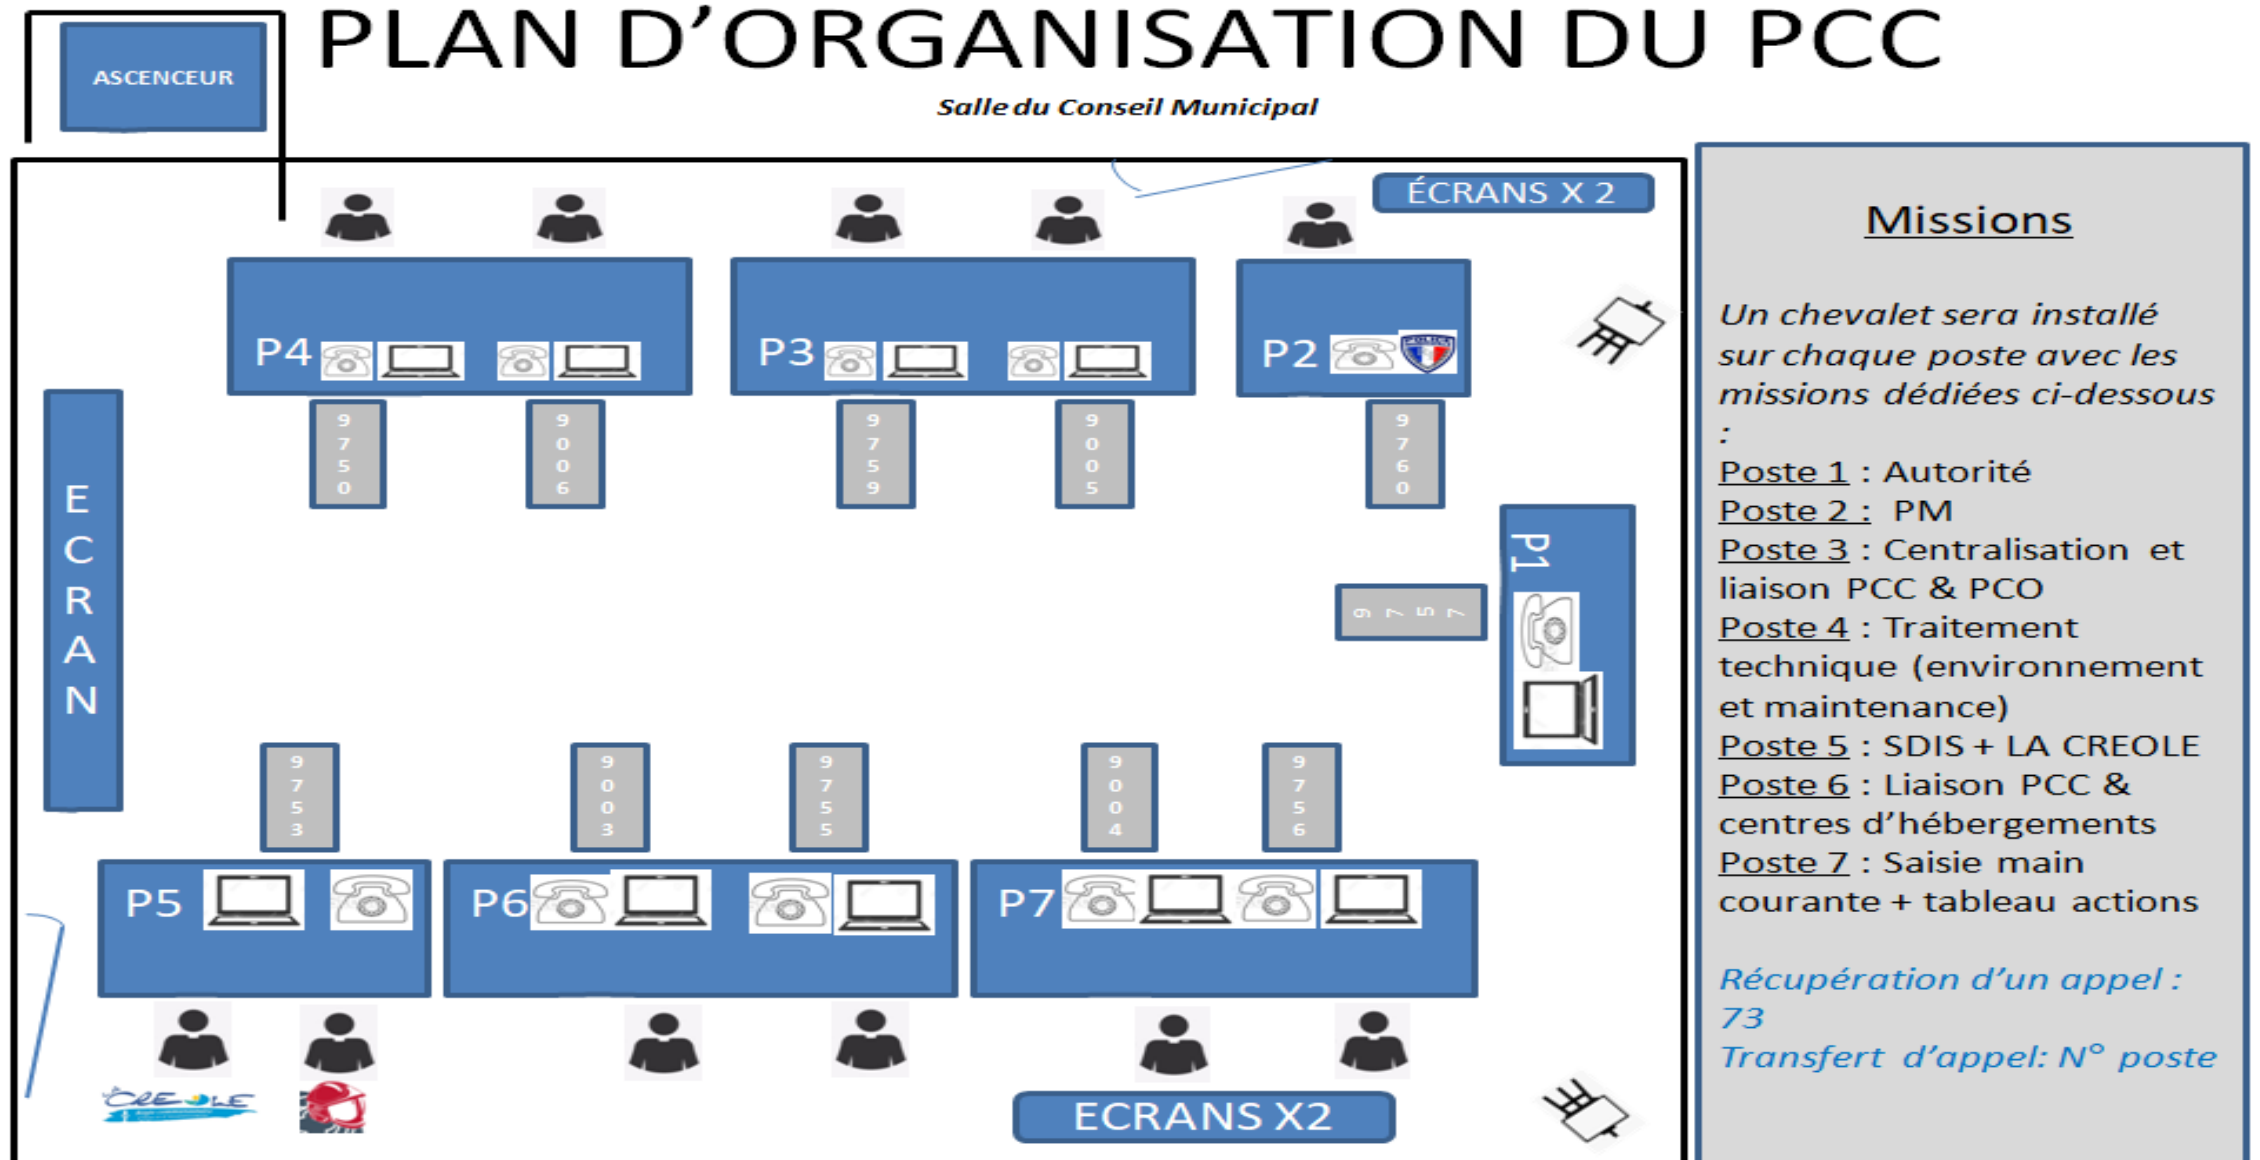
PLAN D'ORGANISATION DU PCC

ASCENCEUR

Salle du Conseil Municipal

ÉCRANS X 2

P4

P3

P2

9750

9006

9759

9005

9760

ECRAN

P1

9757

9753

9003

9755

9004

9756

P5

P6

P7

CREOLE

ECRANS X2

Missions

Un chevalet sera installé sur chaque poste avec les missions dédiées ci-dessous :

Poste 1 : Autorité
Poste 2 : PM
Poste 3 : Centralisation et liaison PCC & PCO
Poste 4 : Traitement technique (environnement et maintenance)
Poste 5 : SDIS + LA CREOLE
Poste 6 : Liaison PCC & centres d'hébergements
Poste 7 : Saisie main courante + tableau actions

Récupération d'un appel : 73
Transfert d'appel: N° poste